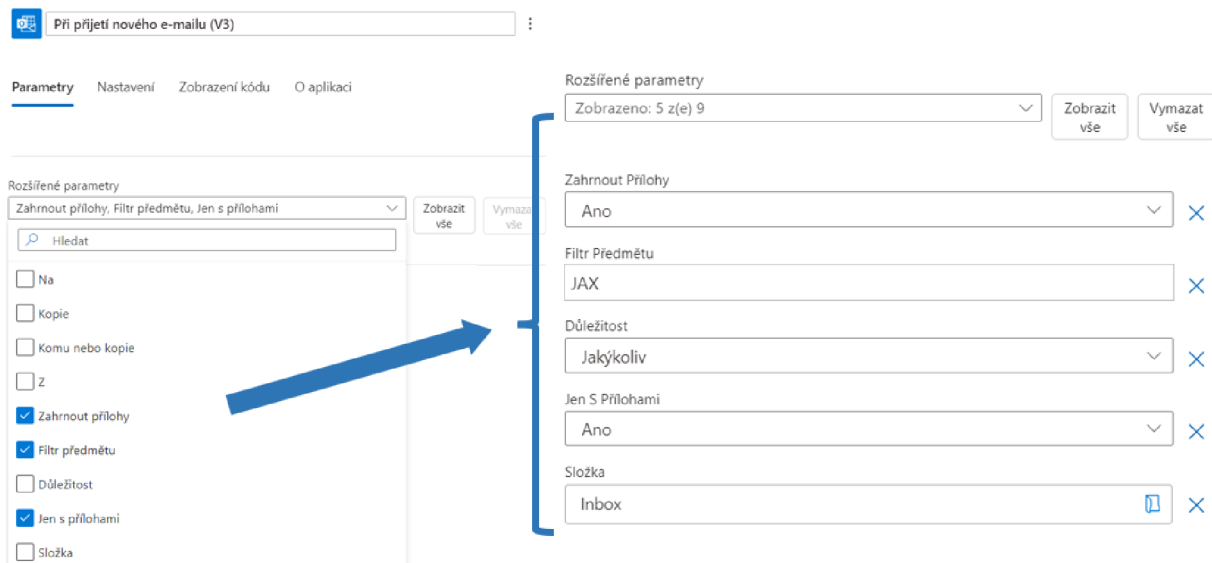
Při přijetí nového e-mailu (V3)

Parametry Nastavení Zobrazení kódu O aplikaci

Rozšířené parametry
Zahrnout přílohy, Filtr předmětu, Jen s přílohami
Zobrazit vše
Vymazat vše
Hledat
Na
Kopie
Komu nebo kopie
Z
Zahrnout přílohy
Filtr předmětu
Důležitost
Jen s přílohami
Složka

Rozšířené parametry
Zobrazeno: 5 z(e) 9
Zobrazit vše
Vymazat vše

Zahrnout Přílohy
Ano

Filtr Předmětu
JAX

Důležitost
Jakýkoliv

Jen S Přílohami
Ano

Složka
Inbox